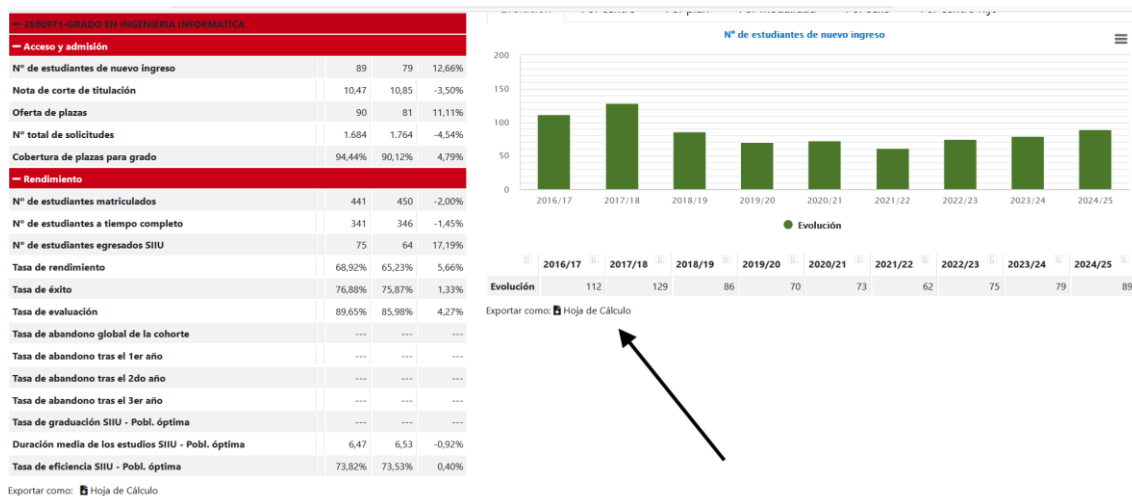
— 2500971-GRADO EN INGENIERIA INFORMATICA

— Acceso y admisión

| | | | |
|---|---|---|---|
| Nº de estudiantes de nuevo ingreso | 89 | 79 | 12,66% |
| Nota de corte de titulación | 10,47 | 10,85 | -3,50% |
| Oferta de plazas | 90 | 81 | 11,11% |
| Nº total de solicitudes | 1.684 | 1.764 | -4,54% |
| Cobertura de plazas para grado | 94,44% | 90,12% | 4,79% |

— Rendimiento

| | | | |
|---|---|---|---|
| Nº de estudiantes matriculados | 441 | 450 | -2,00% |
| Nº de estudiantes a tiempo completo | 341 | 346 | -1,45% |
| Nº de estudiantes egresados SIIU | 75 | 64 | 17,19% |
| Tasa de rendimiento | 68,92% | 65,23% | 5,66% |
| Tasa de éxito | 76,88% | 75,87% | 1,33% |
| Tasa de evaluación | 89,65% | 85,98% | 4,27% |
| Tasa de abandono global de la cohorte | --- | --- | --- |
| Tasa de abandono tras el 1er año | --- | --- | --- |
| Tasa de abandono tras el 2do año | --- | --- | --- |
| Tasa de abandono tras el 3er año | --- | --- | --- |
| Tasa de graduación SIIU - Pobl. óptima | --- | --- | --- |
| Duración media de los estudios SIIU - Pobl. óptima | 6,47 | 6,53 | -0,92% |
| Tasa de eficiencia SIIU - Pobl. óptima | 73,82% | 73,53% | 0,40% |

Exportar como: Hoja de Cálculo

Evolución | Por centro | Por plan | Por modalidad | Por sexo | Por centro hijo

Nº de estudiantes de nuevo ingreso

200
150
100
50
0

2016/17 2017/18 2018/19 2019/20 2020/21 2021/22 2022/23 2023/24 2024/25

Evolución

| | 2016/17 | 2017/18 | 2018/19 | 2019/20 | 2020/21 | 2021/22 | 2022/23 | 2023/24 | 2024/25 |
|---|---|---|---|---|---|---|---|---|---|
| Evolución | 112 | 129 | 86 | 70 | 73 | 62 | 75 | 79 | 89 |

Exportar como: Hoja de Cálculo